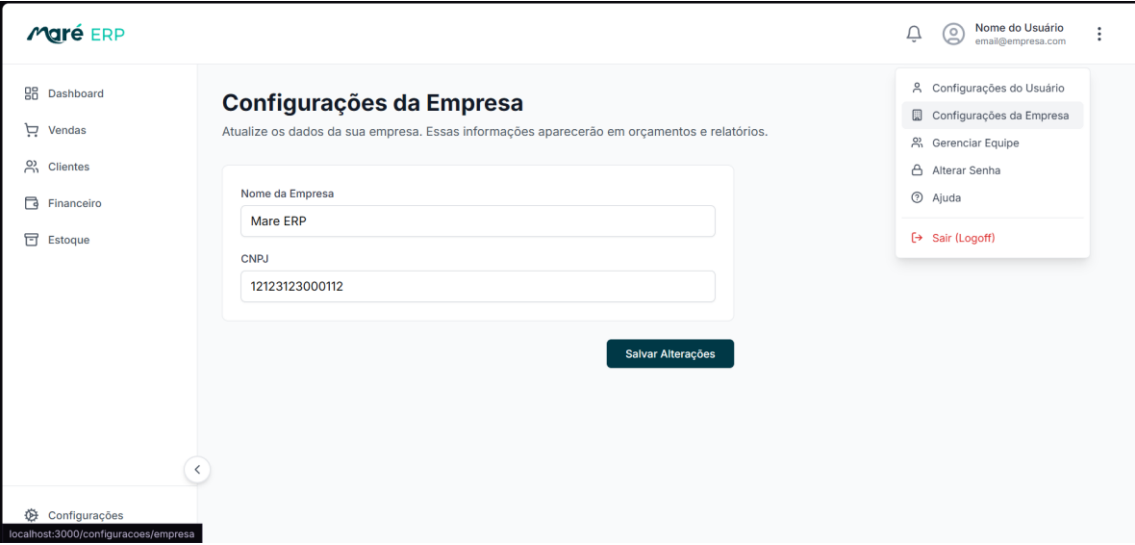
Maré ERP

Nome do Usuário
email@empresa.com

Dashboard
Vendas
Clientes
Financeiro
Estoque

Configurações da Empresa

Atualize os dados da sua empresa. Essas informações aparecerão em orçamentos e relatórios.

Nome da Empresa
Mare ERP

CNPJ
12123123000112

Salvar Alterações

Configurações do Usuário
Configurações da Empresa
Gerenciar Equipe
Alterar Senha
Ajuda
Sair (Logoff)

Configurações
localhost:3000/configuracoes/empresa